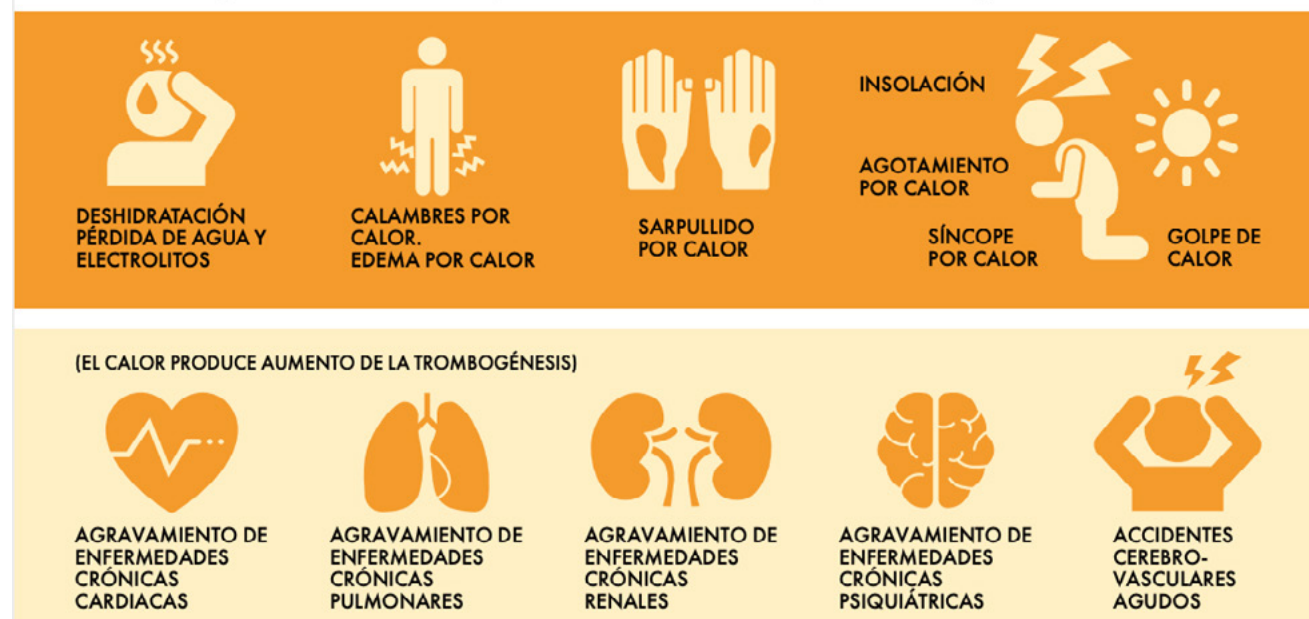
DESHIDRATACIÓN
PÉRDIDA DE AGUA Y
ELECTROLITOS

CALAMBRES POR
CALOR.
EDEMA POR CALOR

SARPULLIDO
POR CALOR

INSOLACIÓN

AGOTAMIENTO
POR CALOR

SÍNCOPE
POR CALOR

GOLPE DE
CALOR

(EL CALOR PRODUCE AUMENTO DE LA TROMBOGÉNESIS)

AGRAVAMIENTO DE
ENFERMEDADES
CRÓNICAS
CARDIACAS

AGRAVAMIENTO DE
ENFERMEDADES
CRÓNICAS
PULMONARES

AGRAVAMIENTO DE
ENFERMEDADES
CRÓNICAS
RENALES

AGRAVAMIENTO DE
ENFERMEDADES
CRÓNICAS
PSIQUIÁTRICAS

ACCIDENTES
CEREBROVASCULARES
AGUDOS